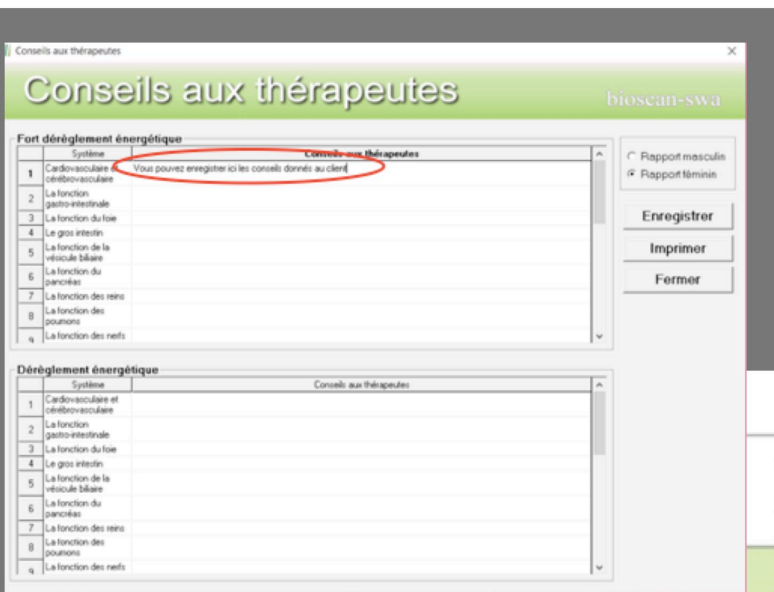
Conseils aux thérapeutes

Conseils aux thérapeutes

bioscan-swa

Fort dérèglement énergétique

| | Système | Conseils aux thérapeutes |
|---|---|---|
| 1 | Cardiovasculaire et cérébrovasculaire | Vous pouvez enregistrer ici les conseils donnés au client |
| 2 | La fonction gastro-intestinale | |
| 3 | La fonction du foie | |
| 4 | Le gros intestin | |
| 5 | La fonction de la vésicule biliaire | |
| 6 | La fonction du pancréas | |
| 7 | La fonction des reins | |
| 8 | La fonction des poumons | |
| 9 | La fonction des nerfs | |

Rapport masculin
Rapport féminin

Enregistrer
Imprimer
Fermer

Dérèglement énergétique

| | Système | Conseils aux thérapeutes |
|---|---|---|
| 1 | Cardiovasculaire et cérébrovasculaire | |
| 2 | La fonction gastro-intestinale | |
| 3 | La fonction du foie | |
| 4 | Le gros intestin | |
| 5 | La fonction de la vésicule biliaire | |
| 6 | La fonction du pancréas | |
| 7 | La fonction des reins | |
| 8 | La fonction des poumons | |
| 9 | La fonction des nerfs | |